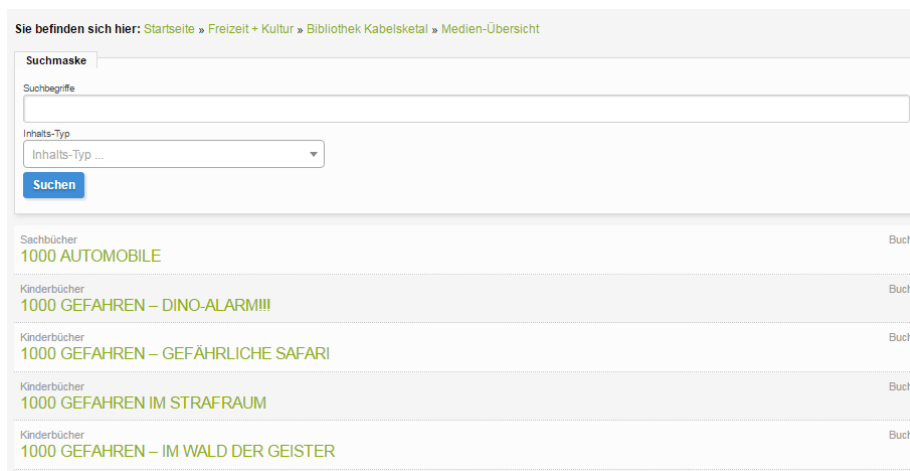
Sie befinden sich hier: Startseite » Freizeit + Kultur » Bibliothek Kabelsketal » Medien-Übersicht

Suchmaske

Suchbegriffe

Inhalts-Typ

Inhalts-Typ ...

Suchen

Sachbücher
1000 AUTOMOBILE
Buch

Kinderbücher
1000 GEFAHREN – DINO-ALARM!!!
Buch

Kinderbücher
1000 GEFAHREN – GEFÄHRLICHE SAFARI
Buch

Kinderbücher
1000 GEFAHREN IM STRAFRAUM
Buch

Kinderbücher
1000 GEFAHREN – IM WALD DER GEISTER
Buch